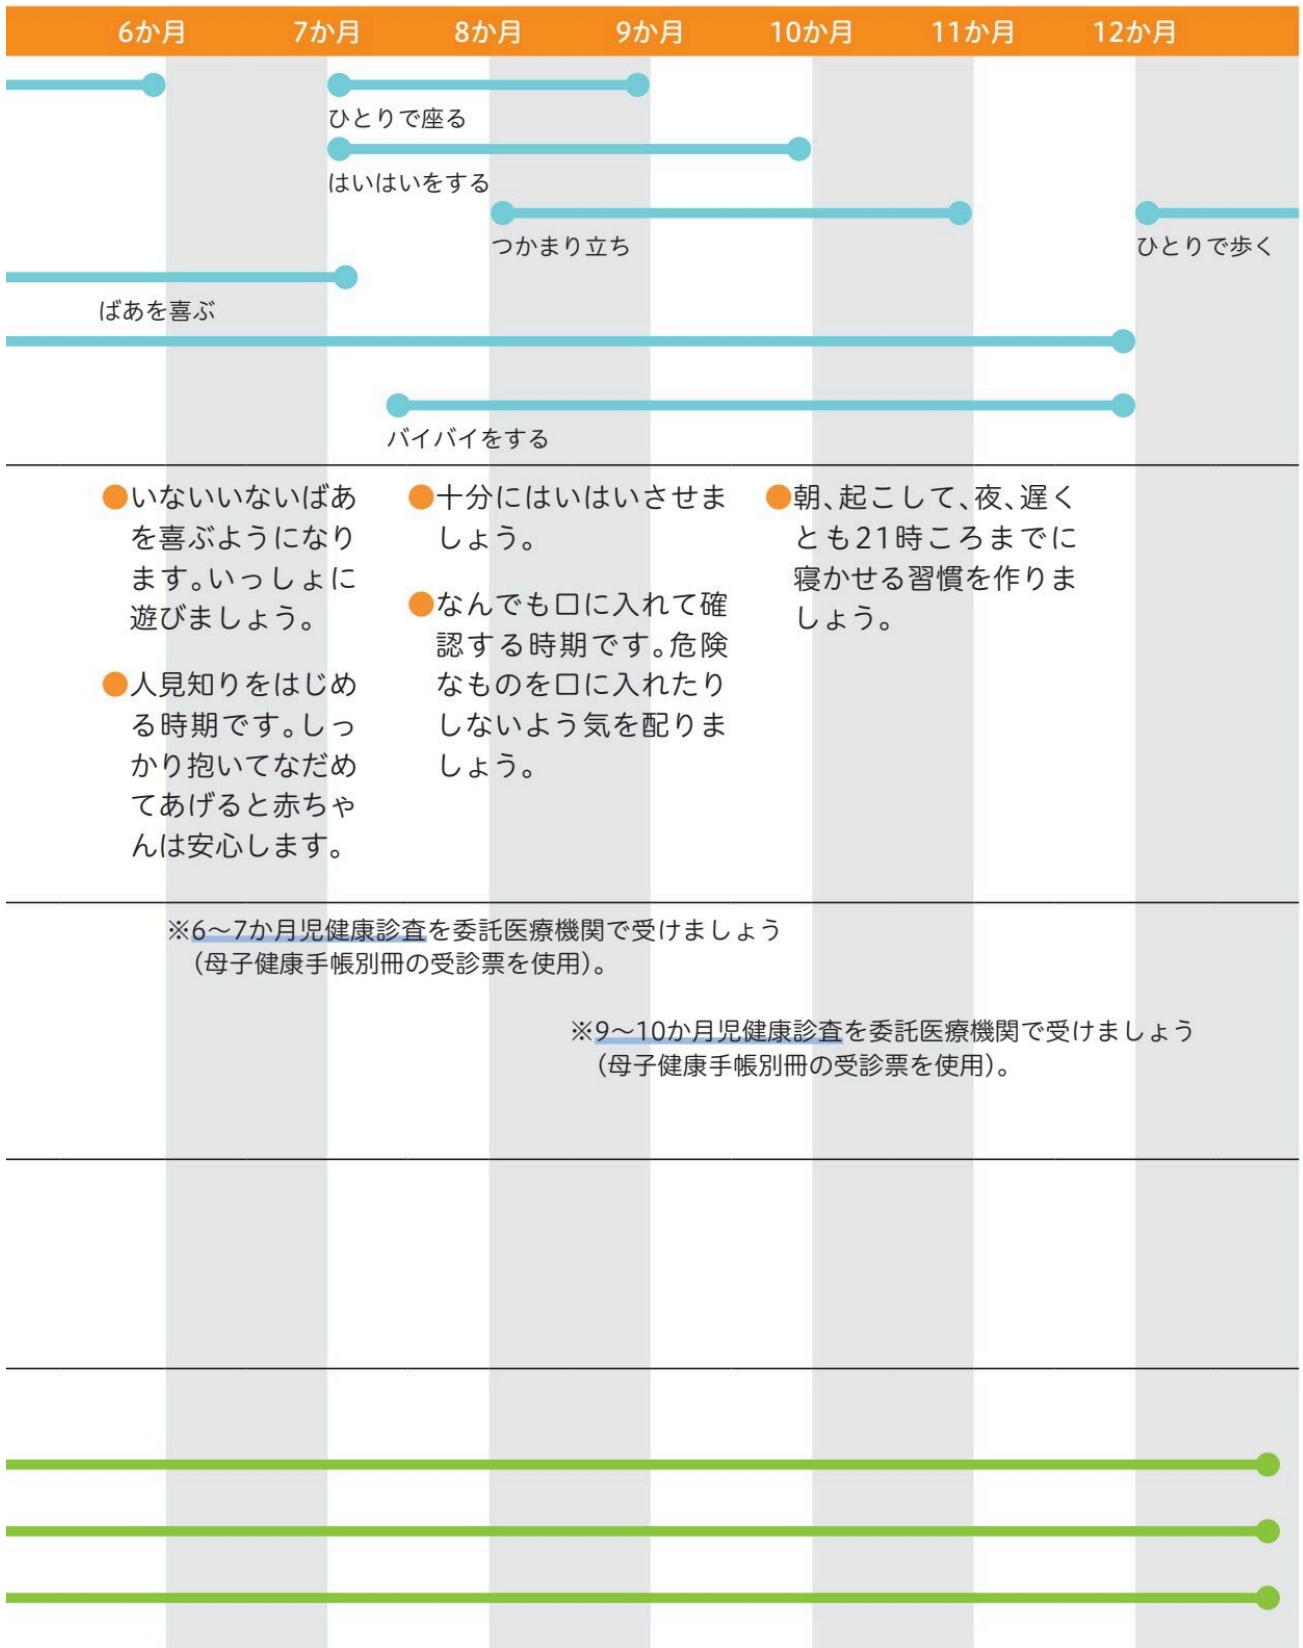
6か月 7か月 8か月 9か月 10か月 11か月 12か月

ひとりで座る

はいはいをする

つかまり立ち

ひとりで歩く

ばあを喜ぶ

バイバイをする

●いないいないばあを喜ぶようになります。いっしょに遊びましょう。

●人見知りをはじめる時期です。しっかり抱いてなだめてあげると赤ちゃんは安心します。

●十分にはいはいさせましょう。

●なんでも口に入れて確認する時期です。危険なものを口に入れたりしないよう気を配りましょう。

●朝、起こして、夜、遅くとも21時ころまでに寝かせる習慣を作りましょう。

※6～7か月児健康診査を委託医療機関で受けましょう（母子健康手帳別冊の受診票を使用）。

※9～10か月児健康診査を委託医療機関で受けましょう（母子健康手帳別冊の受診票を使用）。